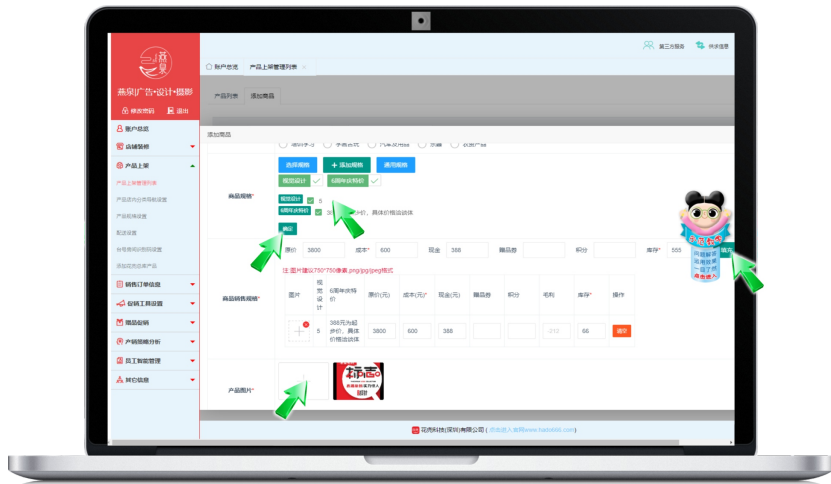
燕泉广告•设计•摄影

修改密码 退出

账户总览

店铺装修

产品上架

产品上架管理列表

产品库存

产品分类设置

配送设置

待审核

添加

销售订单信息

促销工具设置

商品促销

产销策略分析

员工智能管理

其它信息

账户总览 产品上架管理列表

第三方服务 快求指导

产品列表 添加商品

添加商品

商品规格*

选择规格 + 添加规格 通用规格

视觉设计 6周年庆特价

视觉设计 5

6周年庆特价 388元为起步价，具体价格洽谈

确定

原价 3800 成本* 600 现金 388 赠品券 积分 库存* 555

注:图片建议750*750像素,png/jpg/jpeg格式

商品销售规格*

| 图片 | 视觉设计 | 6周年庆特价 | 原价(元) | 成本(元)* | 现金(元) | 赠品券 | 积分 | 书利 | 库存* | 操作 |
|---|---|---|---|---|---|---|---|---|---|---|
| | 5 | 388元为起步价，具体价格洽谈 | 3800 | 600 | 388 | | | -210 | 66 | 清空 |

产品图片*

花西科技(深圳)有限公司 (